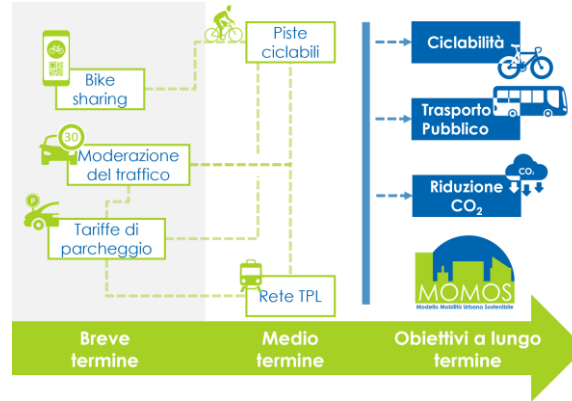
Bike sharing

Piste ciclabili

30

Moderazione del traffico

P

Tariffe di parcheggio

Rete TPL

Ciclabilità

Trasporto Pubblico

$CO_2$

Riduzione $CO_2$

MOMOS

Modello Mobilità Urbana Sostenibile

Breve termine

Medio termine

Obiettivi a lungo termine